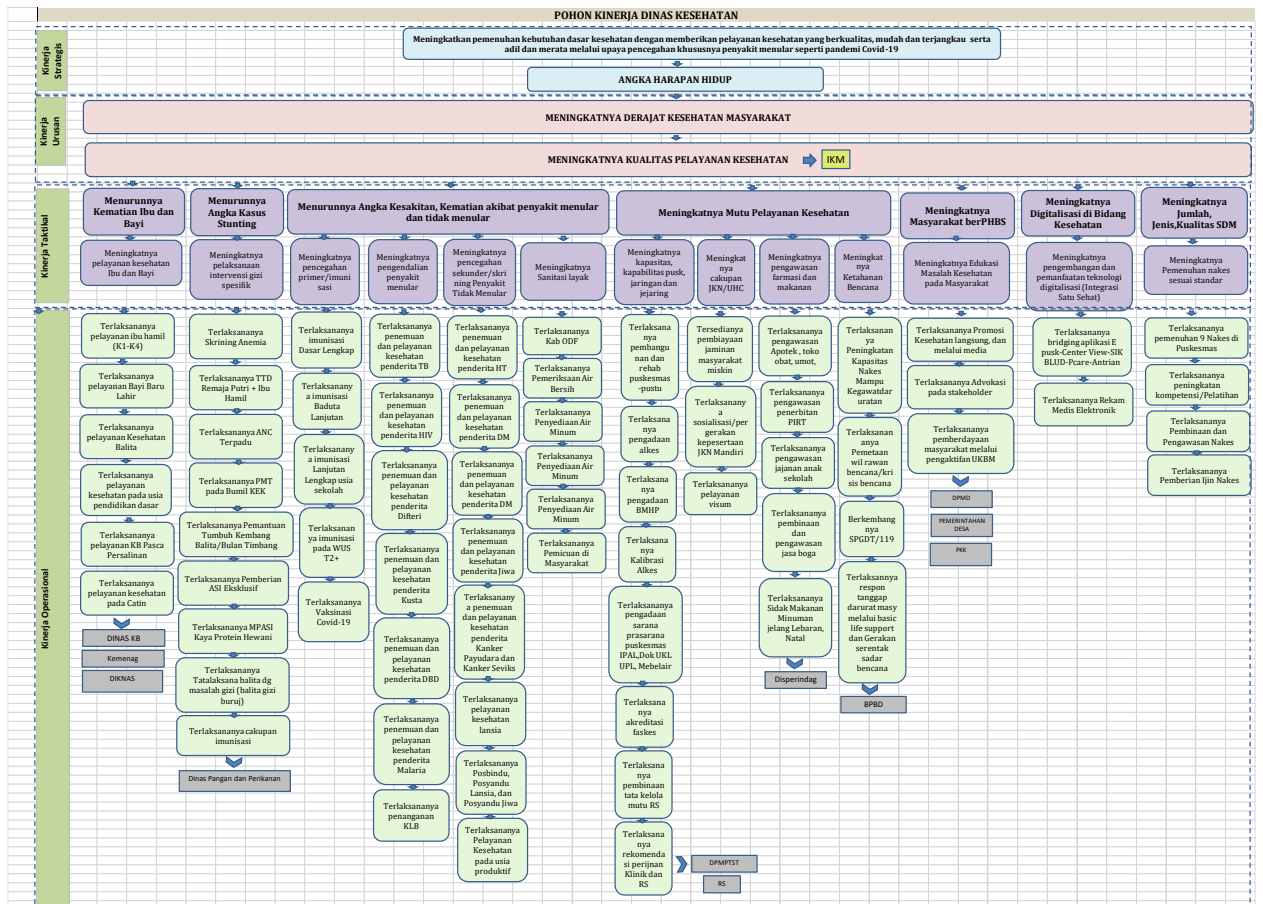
POHON KINERJA DINAS KESEHATAN

Kinerja Strategis

Meningkatkan pemenuhan kebutuhan dasar kesehatan dengan memberikan pelayanan kesehatan yang berkualitas, mudah dan terjangkau serta adil dan merata melalui upaya pencegahan khususnya penyakit menular seperti pandemi Covid-19

ANGKA HARAPAN HIDUP

Kinerja Urusan

MENINGKATNYA DERAJAT KESEHATAN MASYARAKAT

MENINGKATNYA KUALITAS PELAYANAN KESEHATAN

IKM

Kinerja Taktikal

Menurunnya Kematian Ibu dan Bayi

Menurunnya Angka Kasus Stunting

Menurunnya Angka Kesakitan, Kematian akibat penyakit menular dan tidak menular

Meningkatnya Mutu Pelayanan Kesehatan

Meningkatnya Masyarakat berPHBS

Meningkatnya Digitalisasi di Bidang Kesehatan

Meningkatnya Jumlah, Jenis,Kualitas SDM

Meningkatnya pelayanan kesehatan Ibu dan Bayi

Meningkatnya pelaksanaan intervensi gizi spesifik

Meningkatnya pencegahan primer/imuni sasi

Meningkatnya pengendalian penyakit menular

Meningkatnya pencegahan sekunder/skri ning Penyakit Tidak Menular

Meningjkatnya Sanitasi layak

Meningkatnya kapasitas, kapabilitas pusk, jaringan dan jejaring

Meningkat nya cakupan JKN/UHC

Meningkatnya pengawasan farmasi dan makanan

Meningkat nya Ketahanan Bencana

Meningkatnya Edukasi Masalah Kesehatan pada Masyarakat

Meningkatnya pengembangan dan pemanfaatan teknologi digitalisasi (Integrasi Satu Sehat)

Meningkatnya Pemenuhan nakes sesuai standar

Kinerja Operasional

Terlaksananya pelayanan ibu hamil (K1-K4)

Terlaksananya pelayanan Bayi Baru Lahir

Terlaksananya pelayanan Kesehatan Balita

Terlaksananya pelayanan kesehatan pada usia pendidikan dasar

Terlaksananya pelayanan KB Pasca Persalinan

Terlaksananya pelayanan kesehatan pada Catin

DINAS KB

Kemenag

DIKNAS

Terlaksananya Skrining Anemia

Terlaksananaya TTD Remaja Putri + Ibu Hamil

Terlaksananya ANC Terpadu

Terlaksananya PMT pada Bumil KEK

Terlaksananya Pemantuan Tumbuh Kembang Balita/Bulan Timbang

Terlaksananya Pemberian ASI Eksklusif

Terlaksananya MPASI Kaya Protein Hewani

Terlaksananya Tatalaksana balita dg masalah gizi (balita gizi buruj)

Terlaksananya cakupan imunisasi

Dinas Pangan dan Perikanan

Terlaksananya imunisasi Dasar Lengkap

Terlaksananya imunisasi Baduta Lanjutan

Terlaksananya imunisasi Lanjutan Lengkap usia sekolah

Terlaksananya imunisasi pada WUS T2+

Terlaksananya Vaksinasi Covid-19

Terlaksananya penemuan dan pelayanan kesehatan penderita TB

Terlaksananya penemuan dan pelayanan kesehatan penderita HIV

Terlaksananya penemuan dan pelayanan kesehatan penderita Difteri

Terlaksananya penemuan dan pelayanan kesehatan penderita Kusta

Terlaksananya penemuan dan pelayanan kesehatan penderita DBD

Terlaksananya penemuan dan pelayanan kesehatan penderita Malaria

Terlaksananya penanganan KLB

Terlaksananya penemuan dan pelayanan kesehatan penderita HT

Terlaksananya penemuan dan pelayanan kesehatan penderita DM

Terlaksananya penemuan dan pelayanan kesehatan penderita DM

Terlaksananya penemuan dan pelayanan kesehatan penderita Jiwa

Terlaksananya penemuan dan pelayanan kesehatan penderita Kanker Payudara dan Kanker Seviks

Terlaksananya pelayanan kesehatan lansia

Terlaksananya Posbindu, Posyandu Lansia, dan Posyandu Jiwa

Terlaksananya Pelayanan Kesehatan pada usia produktif

Terlaksananya Kab ODF

Terlaksananya Pemeriksaan Air Bersih

Terlaksananya Penyediaan Air Minum

Terlaksananya Penyediaan Air Minum

Terlaksananya Penyediaan Air Minum

Terlaksananya Pemicuan di Masyarakat

Terlaksananya pembangunan dan rehab puskesmas -pustu

Terlaksananya pengadaan alkes

Terlaksananya pengadaan BMHP

Terlaksananya Kalibrasi Alkes

Terlaksananya pengadaan sarana prasarana puskesmas IPAL,Dok UKL UPL, Mebelair

Terlaksananya akreditasi faskes

Terlaksananya pembinaan tata kelola mutu RS

Terlaksananya rekomendasi perijinan Klinik dan RS

DPMPTST

RS

Tersedianya pembiayaan jaminan masyarakat miskin

Terlaksananya sosialisasi/pergerakan kepesertaan JKN Mandiri

Terlaksananya pelayanan visum

Terlaksananya pengawasan Apotek , toko obat, umot,

Terlaksananya pengawasan penerbitan PIRT

Terlaksananya pengawasan jajanan anak sekolah

Terlaksananya pembinaan dan pengawasan jasa boga

Terlaksananya Sidak Makanan Minuman jelang Lebaran, Natal

Disperindag

Terlaksananya Peningkatan Kapasitas Nakes Mampu Kegawatdaruratan

Terlaksananya Pemetaan wil rawan bencana/krisis bencana

Berkembangnya SPGDT/119

Terlaksanannya respon tanggap darurat masy melalui basic life support dan Gerakan serentak sadar bencana

BPBD

Terlaksananya Promosi Kesehatan langsung, dan melalui media

Terlaksananya Advokasi pada stakeholder

Terlaksananya pemberdayaan masyarakat melalui pengaktifan UKBM

DPMD

PEMERINTAHAN DESA

PKK

Terlaksananya bridging aplikasi E pusk-Center View-SIK BLUD-Pcare-Antrian

Terlaksananya Rekam Medis Elektronik

Terlaksananya pemenuhan 9 Nakes di Puskesmas

Terlaksananya peningkatan kompetensi/Pelatihan

Terlaksananya Pembinaan dan Pengawasan Nakes

Terlaksananya Pemberian Ijin Nakes